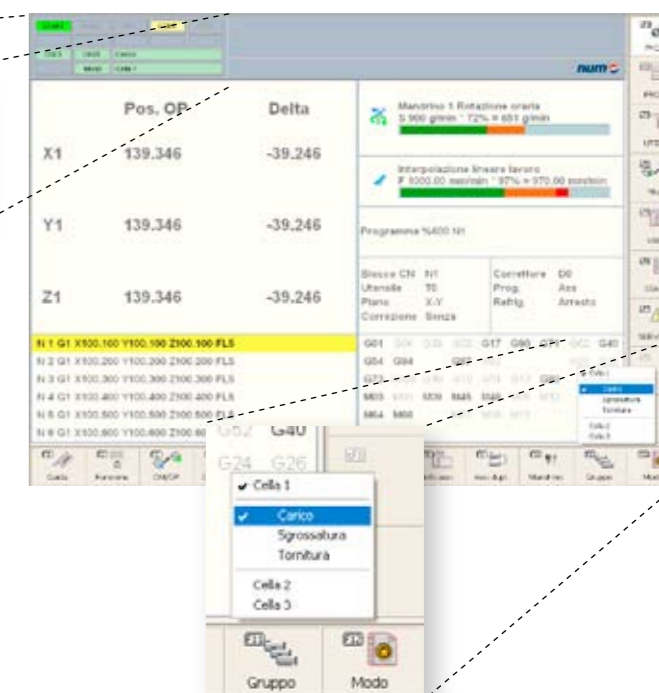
num

Pos. OP | Delta

X1 139.346 -39.246

Y1 139.346 -39.246

Z1 139.346 -39.246

Mandrino 1 Rotazione oraria
S 900 g/min * 72% = 651 g/min

Interpolazione lineare lavoro
F 1000.00 mm/min * 97% = 970.00 mm/min

Programma %400 N1

Blocco CN N1
Utensile T0
Piano X-Y
Correzione Senza

Correttore D0
Prog. Ass
Raffig. Arresto

N 1 G1 X100.100 Y100.100 Z100.100 FLS
N 2 G1 X100.200 Y100.200 Z100.200 FLS
N 3 G1 X100.300 Y100.300 Z100.300 FLS
N 4 G1 X100.400 Y100.400 Z100.400 FLS
N 5 G1 X100.500 Y100.500 Z100.500 FLS
N 6 G1 X100.600 Y100.600 Z100.600

G01 G17 G90 G40
G04 G94
G52 G40
G24 G26

Guida Funzione Mandrino Gruppo

✔ Cella 1
✔ Carico
Sgrossatura
Tornitura
Cella 2
Cella 3

Gruppo Modo